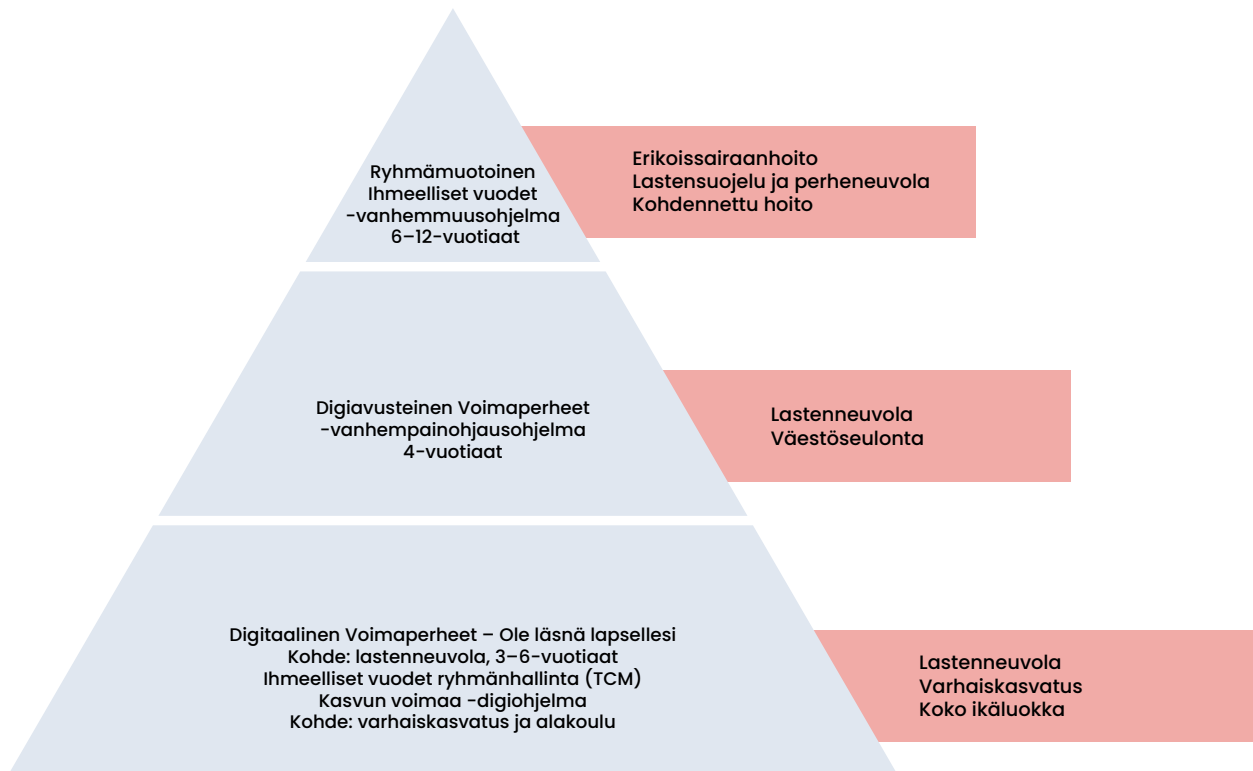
Ryhmämuotoinen
Ihmeelliset vuodet
-vanhemmuusohjelma
6–12-vuotiaat

Erikoissairaanhoito
Lastensuojelu ja perheneuvola
Kohdennettu hoito

Digiavusteinen Voimaperheet
-vanhempainohjausohjelma
4-vuotiaat

Lastenneuvola
Väestöseulonta

Digitaalinen Voimaperheet – Ole läsnä lapsellesi
Kohde: lastenneuvola, 3–6-vuotiaat
Ihmeelliset vuodet ryhmänhallinta (TCM)
Kasvun voimaa -digiohjelma
Kohde: varhaiskasvatus ja alakoulu

Lastenneuvola
Varhaiskasvatus
Koko ikäluokka